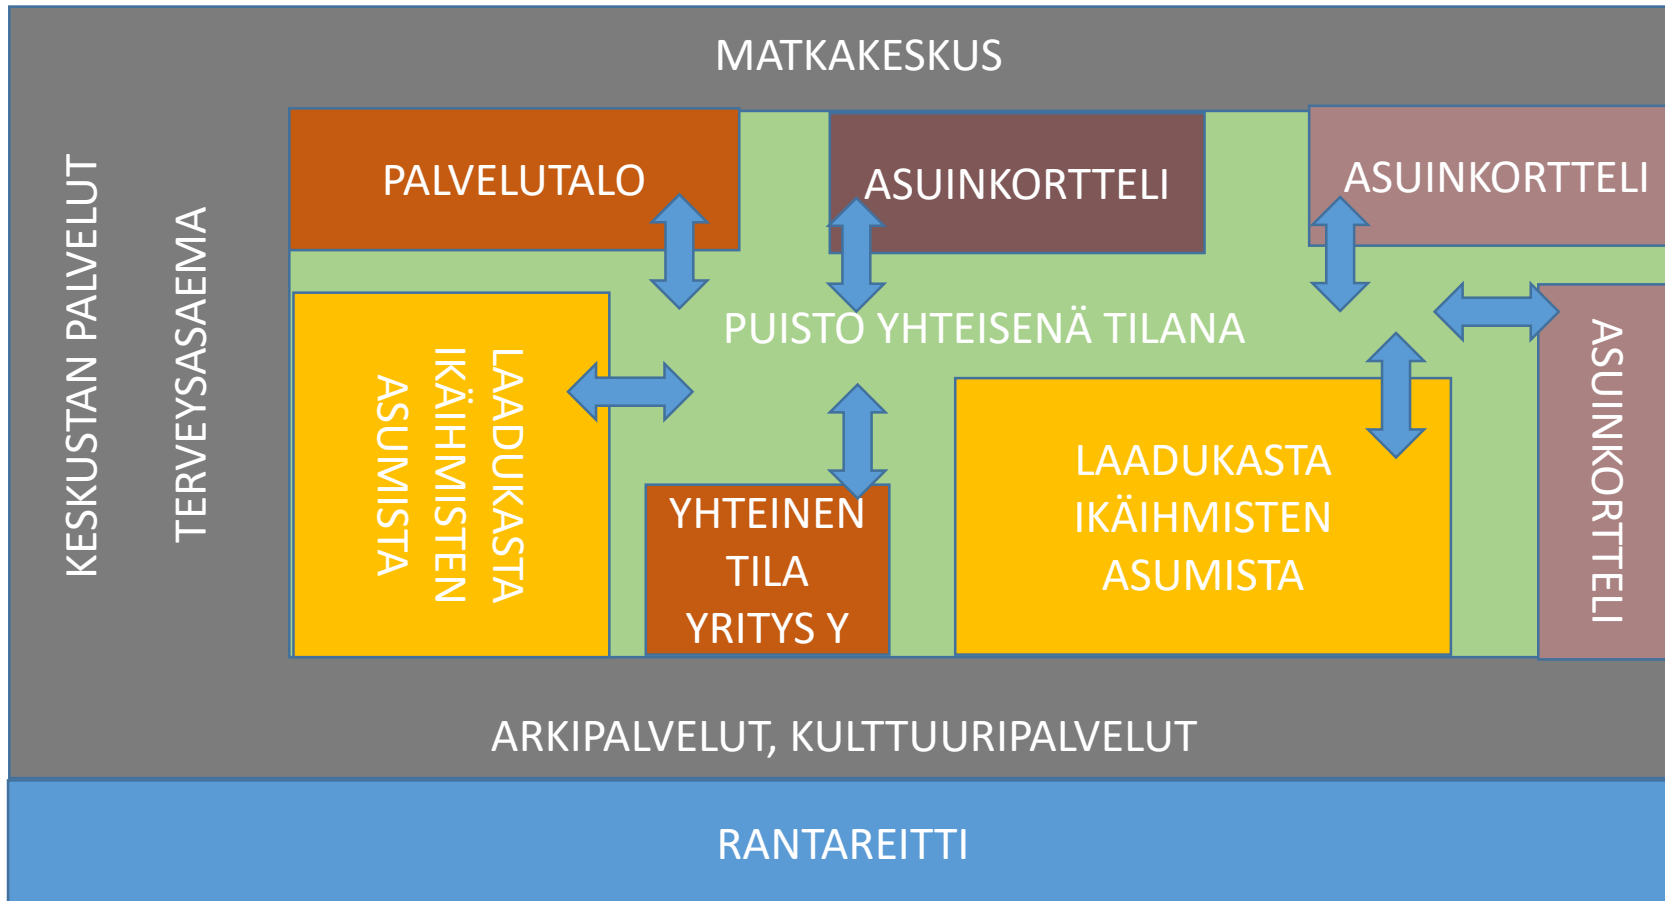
MATKAKESKUS

KESKUSTAN PALVELUT

TERVEYSASAEMA

PALVELUTALO

ASUINKORTTELI

ASUINKORTTELI

PUISTO YHTEISENÄ TILANA

LAADUKASTA IKÄIHMISTEN ASUMISTA

YHTEINEN TILA YRITYS Y

LAADUKASTA IKÄIHMISTEN ASUMISTA

ASUINKORTTELI

ARKIPALVELUT, KULTTUURIPALVELUT

RANTAREITTI